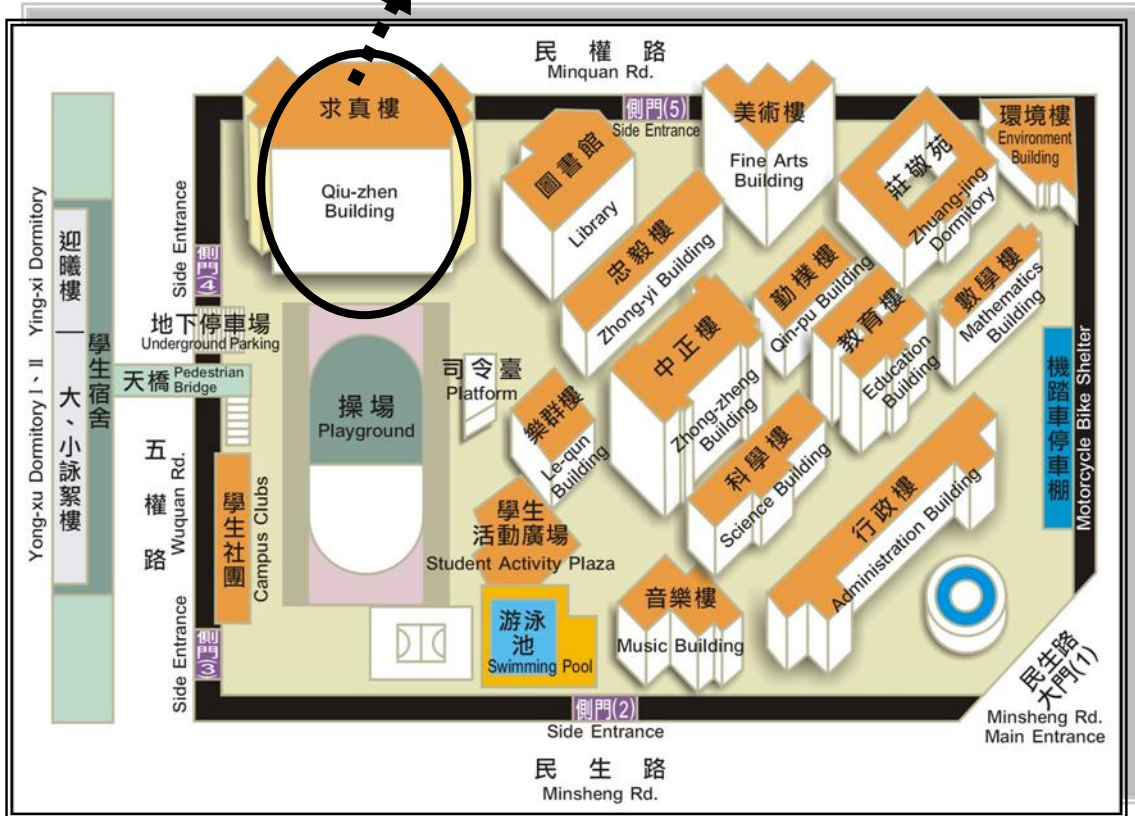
民 權 路
Minquan Rd.

求真樓
Qiu-zhen Building

側門(5)
Side Entrance

圖書館
Library

美術樓
Fine Arts Building

莊敬苑
Zhuang-jing Dormitory

環境樓
Environment Building

Ying-xi Dormitory
迎曦樓

Side Entrance
側門4

學生宿舍
大、小詠絮樓
Yong-xu Dormitory I、II

忠毅樓
Zhong-yi Building

勤樸樓
Qin-pu Building

數學樓
Mathematics Building

地下停車場
Underground Parking

司令臺
Platform

天橋 Pedestrian Bridge

操場
Playground

中正樓
Zhong-zheng Building

教育樓
Education Building

機踏車停車棚
Motorcycle Bike Shelter

五權路
Wuquan Rd.

樂群樓
Le-qun Building

科學樓
Science Building

學生社團
Campus Clubs

學生活動廣場
Student Activity Plaza

行政樓
Administration Building

Side Entrance
側門3

游泳池
Swimming Pool

音樂樓
Music Building

民生路大門(1)
Minsheng Rd. Main Entrance

側門(2)
Side Entrance

民 生 路
Minsheng Rd.